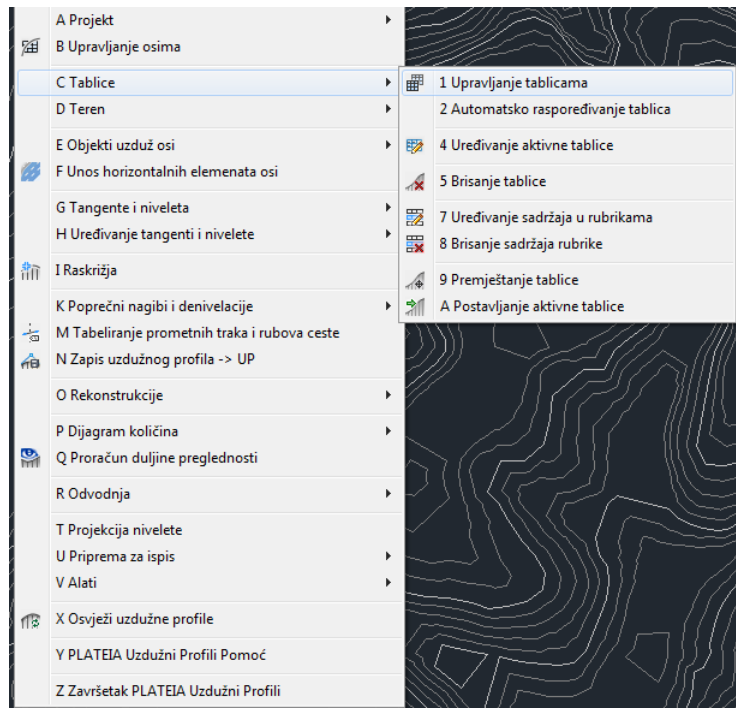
A Projekt
B Upravljanje osima
C Tablice
D Teren
E Objekti uzduž osi
F Unos horizontalnih elemenata osi
G Tangente i niveleta
H Uređivanje tangenti i nivelete
I Raskrižja
K Poprečni nagibi i denivelacije
M Tabeliranje prometnih traka i rubova ceste
N Zapis uzdužnog profila -> UP
O Rekonstrukcije
P Dijagram količina
Q Proračun duljine preglednosti
R Odvodnja
T Projekcija nivelete
U Priprema za ispis
V Alati
X Osvježi uzdužne profile
Y PLATEIA Uzdužni Profili Pomoć
Z Završetak PLATEIA Uzdužni Profili

1 Upravljanje tablicama
2 Automatsko raspoređivanje tablica
4 Uređivanje aktivne tablice
5 Brisanje tablice
7 Uređivanje sadržaja u rubrikama
8 Brisanje sadržaja rubrike
9 Premještanje tablice
A Postavljanje aktivne tablice